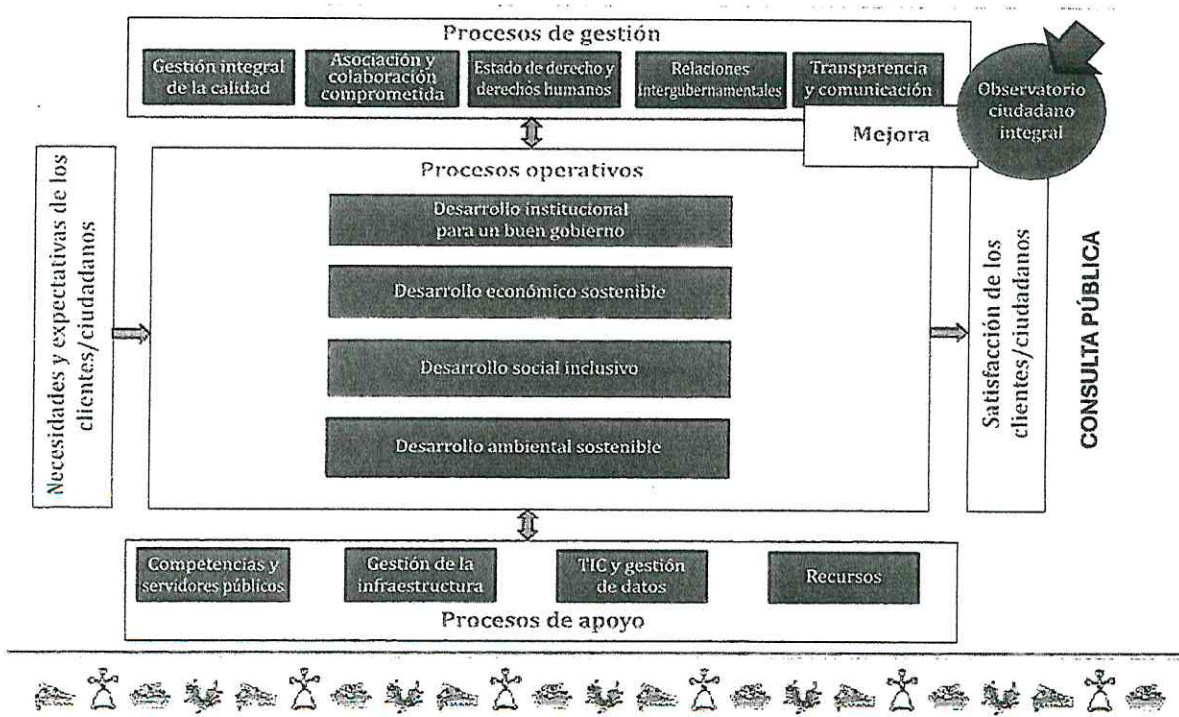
Procesos de gestión

Gestión integral de la calidad

Asociación y colaboración comprometida

Estado de derecho y derechos humanos

Relaciones intergubernamentales

Transparencia y comunicación

Observatorio ciudadano integral

Mejora

Necesidades y expectativas de los clientes/ciudadanos

Procesos operativos

Desarrollo institucional para un buen gobierno

Desarrollo económico sostenible

Desarrollo social inclusivo

Desarrollo ambiental sostenible

Satisfacción de los clientes/ciudadanos

CONSULTA PÚBLICA

Competencias y servidores públicos

Gestión de la infraestructura

TIC y gestión de datos

Recursos

Procesos de apoyo